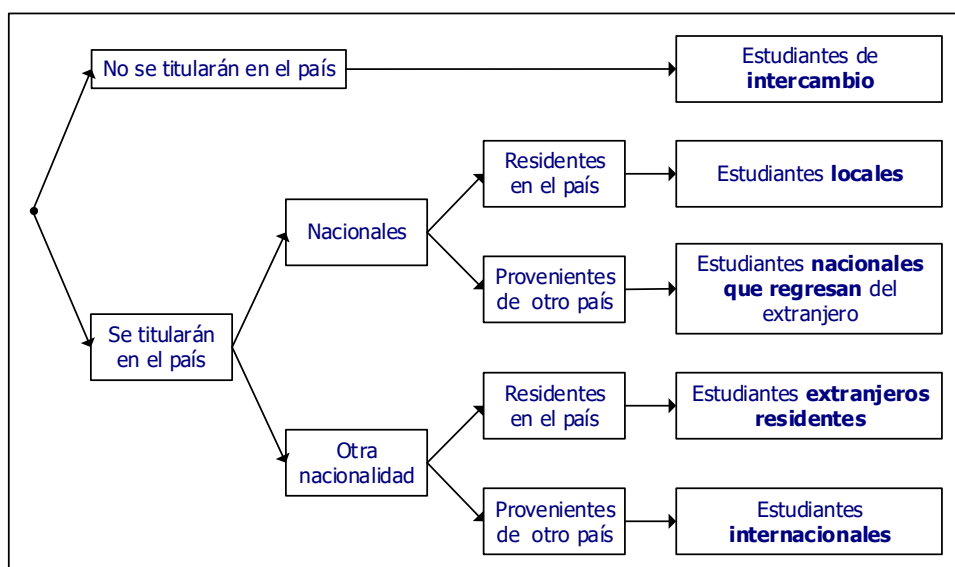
No se titularán en el país

Estudiantes de **intercambio**

Se titularán en el país

Nacionales

Residentes en el país

Estudiantes **locales**

Provenientes de otro país

Estudiantes **nacionales que regresan** del extranjero

Otra nacionalidad

Residentes en el país

Estudiantes **extranjeros residentes**

Provenientes de otro país

Estudiantes **internacionales**